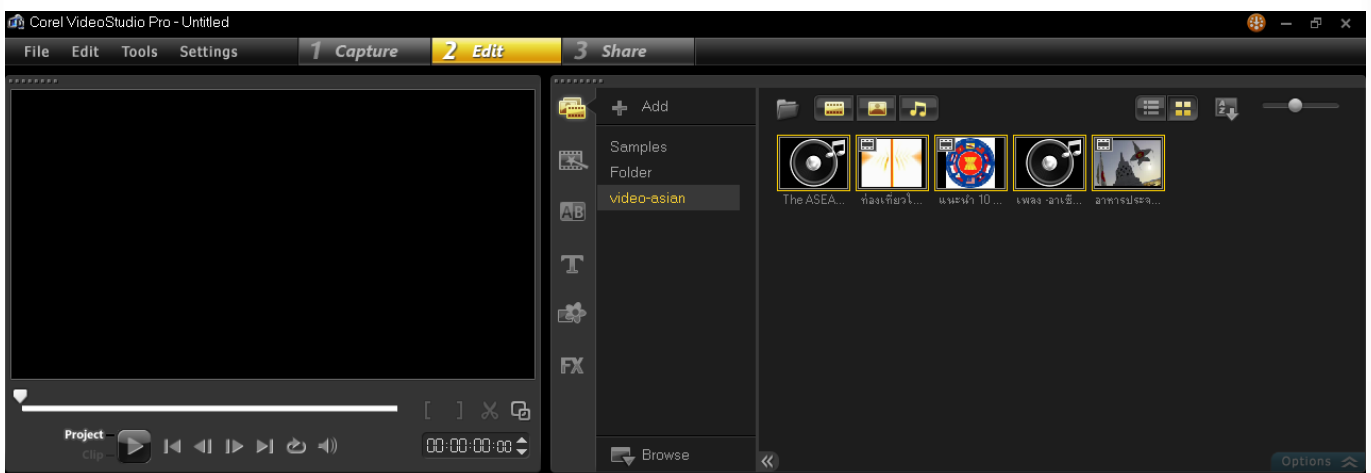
Corel VideoStudio Pro - Untitled

File Edit Tools Settings

1 Capture

2 Edit

3 Share

Add

Samples

Folder

video-asian

The ASEA...

ท่องเที่ยวใ...

แนะนำ 10 ...

เพลง -อาเซี...

อาหารประจ...

Project

Clip

00:00:00:00

Browse

Options